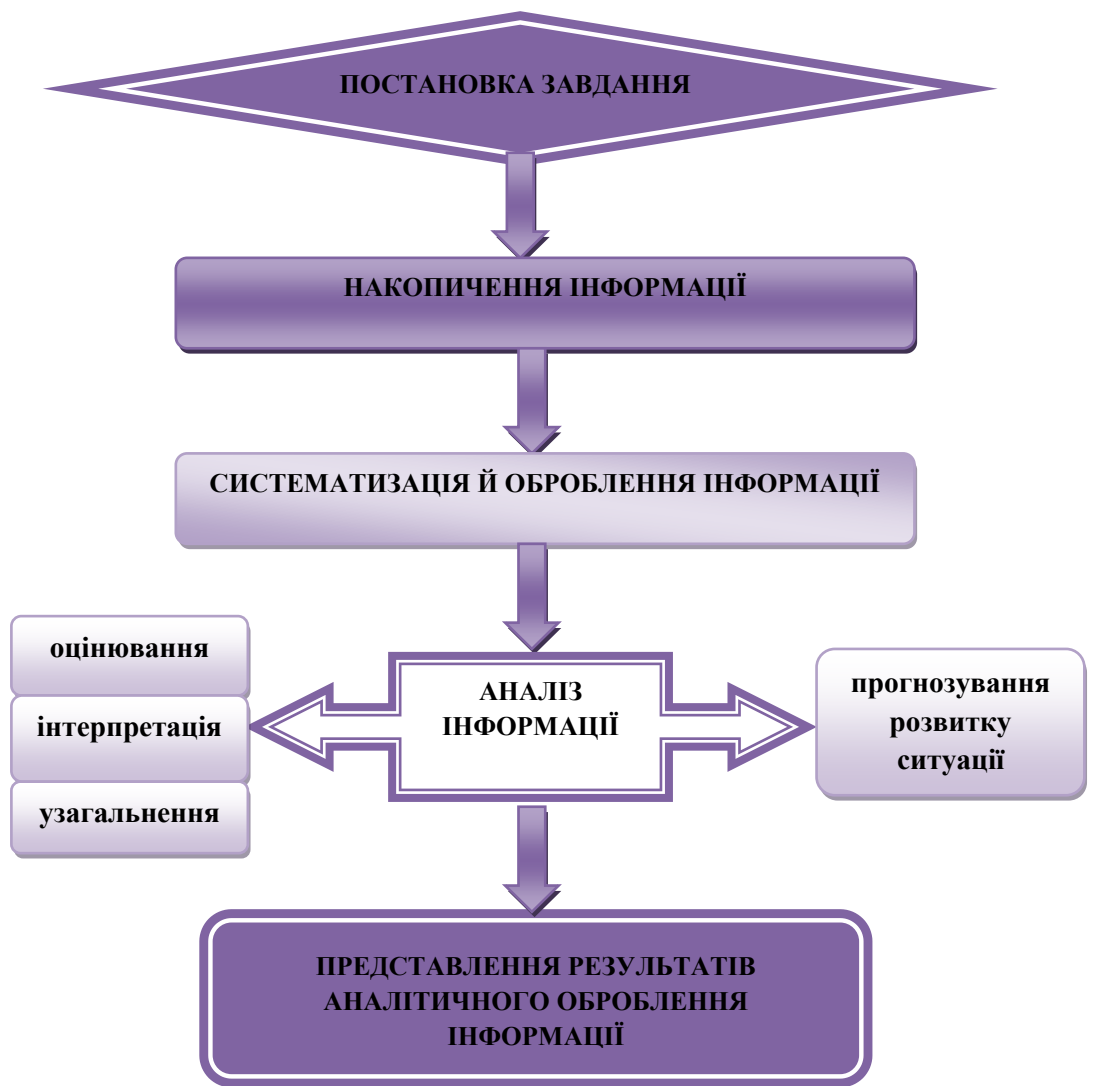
ПОСТАНОВКА ЗАВДАННЯ

НАКОПИЧЕННЯ ІНФОРМАЦІЇ

СИСТЕМАТИЗАЦІЯ Й ОБРОБЛЕННЯ ІНФОРМАЦІЇ

оцінювання

інтерпретація

узагальнення

АНАЛІЗ ІНФОРМАЦІЇ

прогнозування розвитку ситуації

ПРЕДСТАВЛЕННЯ РЕЗУЛЬТАТІВ АНАЛІТИЧНОГО ОБРОБЛЕННЯ ІНФОРМАЦІЇ